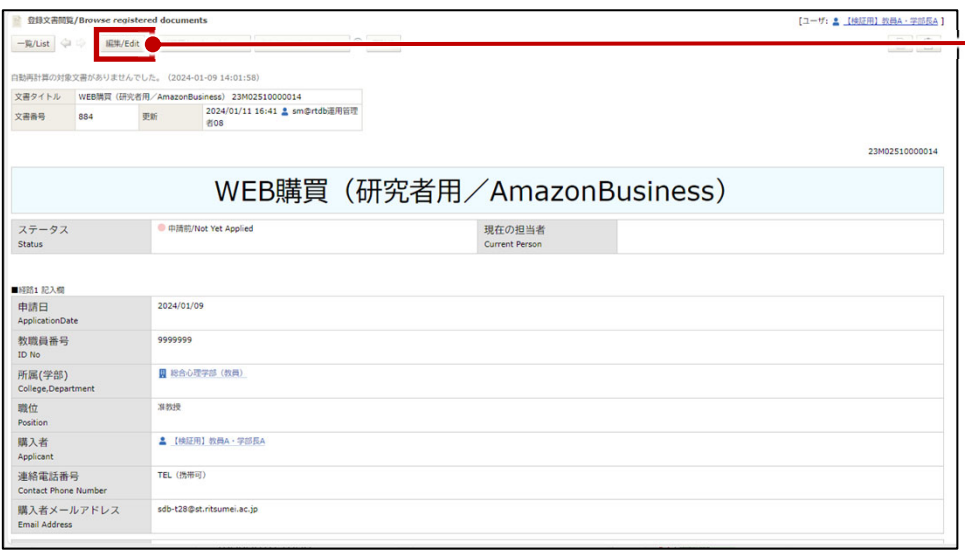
登録文書閲覧/Browse registered documents

[ユーザ: 【検証用】教員A・学部長A]

一覧/List 編集/Edit

自動再計算の対象文書がありませんでした。(2024-01-09 14:01:58)

| 文書タイトル | WEB購買(研究者用/AmazonBusiness) 23M02510000014 | | |
|---|---|---|---|
| 文書番号 | 884 | 更新 | 2024/01/11 16:41 sm@rtdb運用管理者08 |

23M02510000014

WEB購買(研究者用/AmazonBusiness)

| ステータス Status | 申請前/Not Yet Applied | 現在の担当者 Current Person | |
|---|---|---|---|

■経路1 記入欄

| | |
|---|---|
| 申請日 ApplicationDate | 2024/01/09 |
| 教職員番号 ID No | 9999999 |
| 所属(学部) College,Department | 総合心理学部(教員) |
| 職位 Position | 准教授 |
| 購入者 Applicant | 【検証用】教員A・学部長A |
| 連絡電話番号 Contact Phone Number | TEL(携帯可) |
| 購入者メールアドレス Email Address | sdb-t28@st.ritsumei.ac.jp |